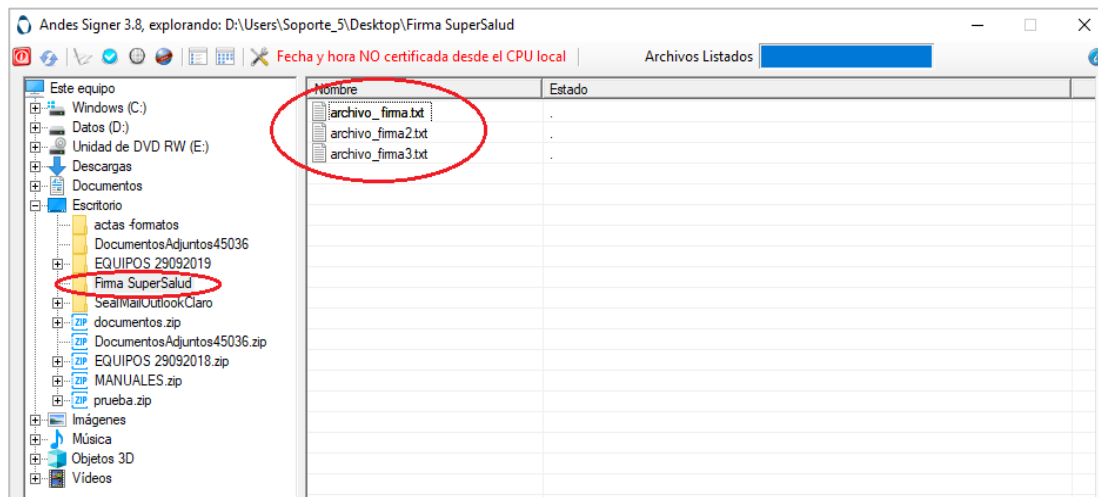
Andes Signer 3.8, explorando: D:\Users\Soporte_5\Desktop\Firma SuperSalud

Fecha y hora NO certificada desde el CPU local

Archivos Listados

Este equipo
Windows (C:)
Datos (D:)
Unidad de DVD RW (E:)
Descargas
Documentos
Escritorio
actas -formatos
DocumentosAdjuntos45036
EQUIPOS 29092019
Firma SuperSalud
SealMailOutlookClaro
documentos.zip
DocumentosAdjuntos45036.zip
EQUIPOS 29092018.zip
MANUALES.zip
prueba.zip
Imágenes
Música
Objetos 3D
Vídeos

| Nombre | Estado |
|---|---|
| archivo_firma.txt | . |
| archivo_firma2.txt | . |
| archivo_firma3.txt | . |